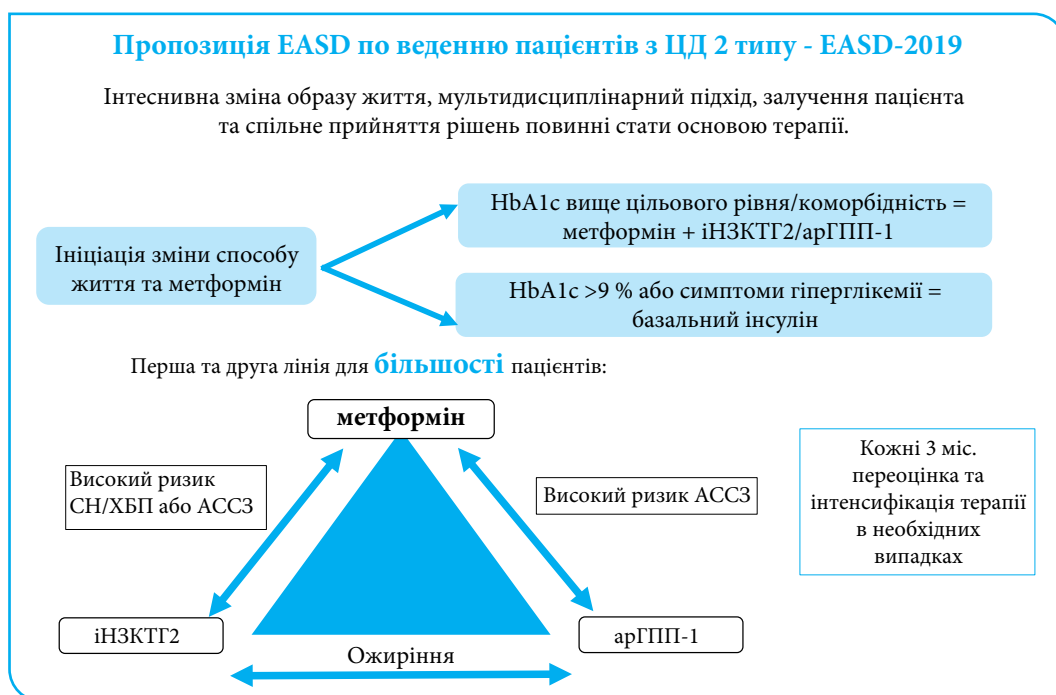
Пропозиція EASD по веденню пацієнтів з ЦД 2 типу - EASD-2019

Інтеснивна зміна образу життя, мультидисциплінарний підхід, залучення пацієнта та спільне прийняття рішень повинні стати основою терапії.

Ініціація зміни способу життя та метформін

HbA1c вище цільового рівня/коморбідність = метформін + іНЗКТГ2/арГПП-1

HbA1c >9 % або симптоми гіперглікемії = базальний інсулін

Перша та друга лінія для більшості пацієнтів:

метформін

Високий ризик СН/ХБП або АССЗ

Високий ризик АССЗ

Кожні 3 міс. переоцінка та інтенсифікація терапії в необхідних випадках

іНЗКТГ2

арГПП-1

Ожиріння